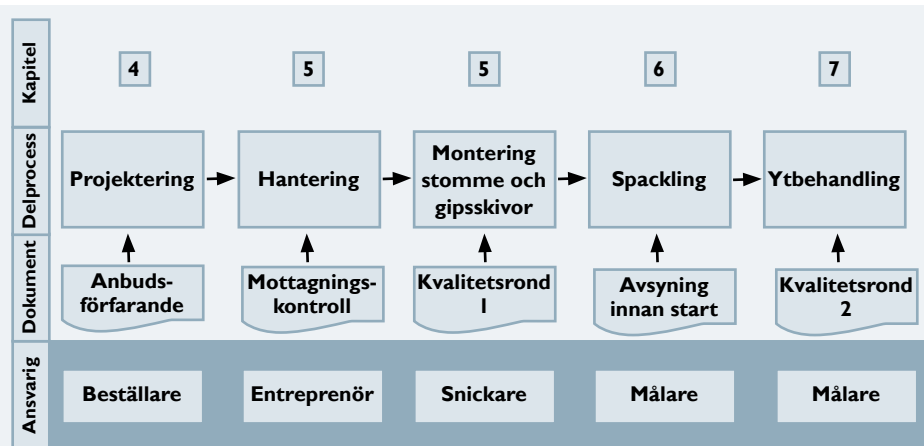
Kapitel

4

5

5

6

7

Delprocess

Projektering

Hantering

Montering stomme och gipsskivor

Spackling

Ytbehandling

Dokument

Anbudsförfarande

Mottagningskontroll

Kvalitetsrond 1

Avsyning innan start

Kvalitetsrond 2

Ansvarig

Beställare

Entreprenör

Snickare

Målare

Målare